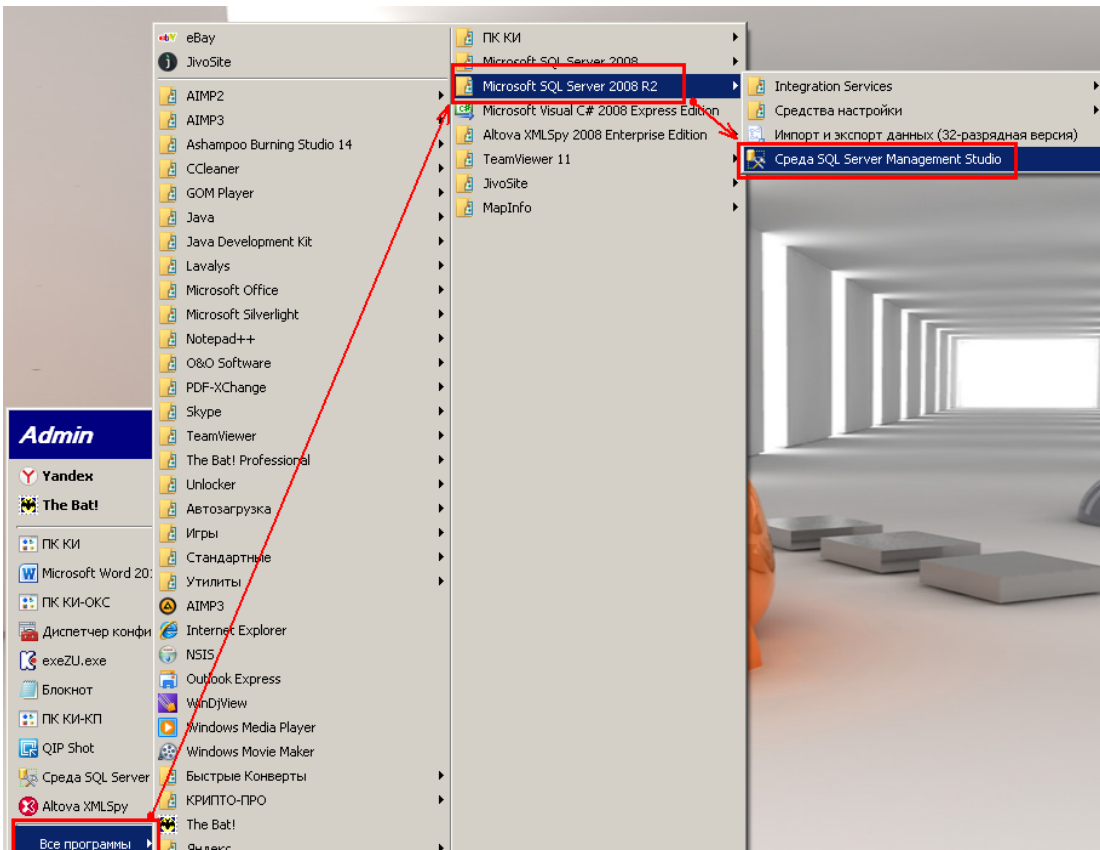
eBay
JivoSite
AIMP2
AIMP3
Ashampoo Burning Studio 14
CCleaner
GOM Player
Java
Java Development Kit
Lavalys
Microsoft Office
Microsoft Silverlight
Notepad++
O&O Software
PDF-XChange
Skype
TeamViewer
The Bat! Professional
Unlocker
Автозагрузка
Игры
Стандартные
Утилиты
AIMP3
Internet Explorer
NSIS
Outlook Express
WinDjView
Windows Media Player
Windows Movie Maker
Быстрые Конверты
КРИПТО-ПРО
The Bat!
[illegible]

ПК КИ
Microsoft SQL Server 2008
Microsoft SQL Server 2008 R2
Microsoft Visual C# 2008 Express Edition
Altova XMLSpy 2008 Enterprise Edition
TeamViewer 11
JivoSite
MapInfo

Integration Services
Средства настройки
Импорт и экспорт данных (32-разрядная версия)
Среда SQL Server Management Studio

Admin
Yandex
The Bat!
ПК КИ
Microsoft Word 20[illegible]
ПК КИ-ОКС
Диспетчер конфи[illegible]
exeZU.exe
Блокнот
ПК КИ-КП
QIP Shot
Среда SQL Server
Altova XMLSpy
Все программы